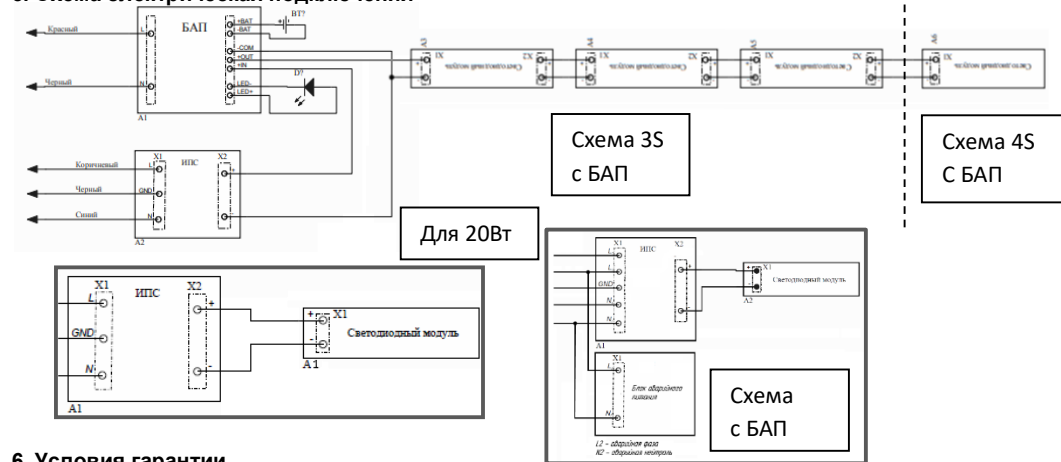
5. Схема электрическая подключения

Красный
Черный
БАП
+BAT
-BAT
BT?
-COM
+OUT
+IN
LED-
LED+
D?
A1
A3
X1
X2
Светодиодный модуль
A4
A5
A6

Коричневый
Черный
Синий
X1
L
GND
N
ИПС
X2
A2

Схема 3S
с БАП

Схема 4S
С БАП

Для 20Вт

X1
L
GND
N
ИПС
X2
+
-
X1
Светодиодный модуль
A1
A1

X1
L
GND
N
N
ИПС
X2
X1
Светодиодный модуль
A2
A1
X1
L
N
Блок аварийного питания
L2 – аварийная фаза
N2 – аварийная нейтраль

Схема
с БАП

6. Условия гарантии